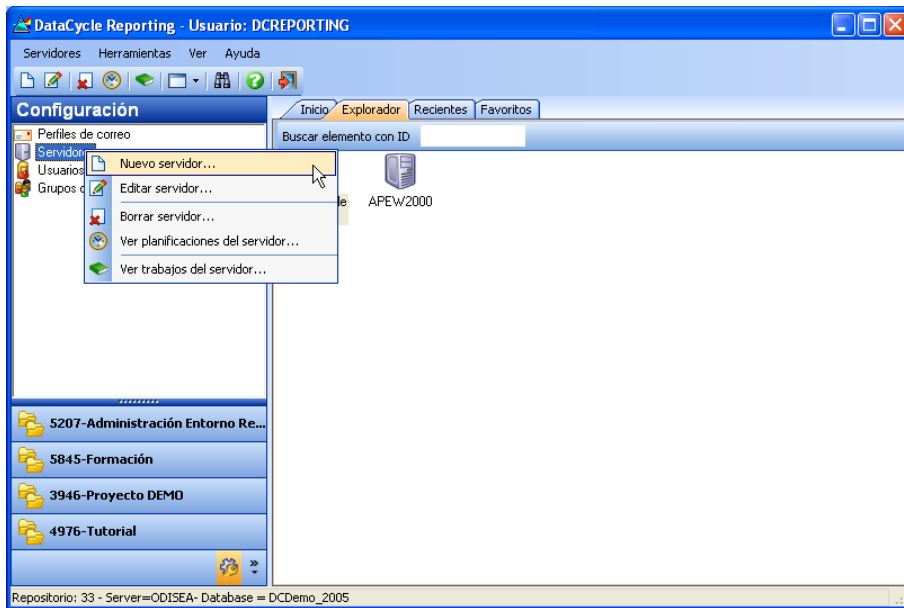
DataCycle Reporting - Usuario: DCREPORTING

Servidores Herramientas Ver Ayuda

Configuración

Perfiles de correo
Servidor
Usuarios
Grupos d

Nuevo servidor...
Editar servidor...
Borrar servidor...
Ver planificaciones del servidor...
Ver trabajos del servidor...

Inicio Explorador Recientes Favoritos

Buscar elemento con ID

de APEW2000

5207-Administración Entorno Re...
5845-Formación
3946-Proyecto DEMO
4976-Tutorial

Repositorio: 33 - Server=ODISEA- Database = DCDemo_2005